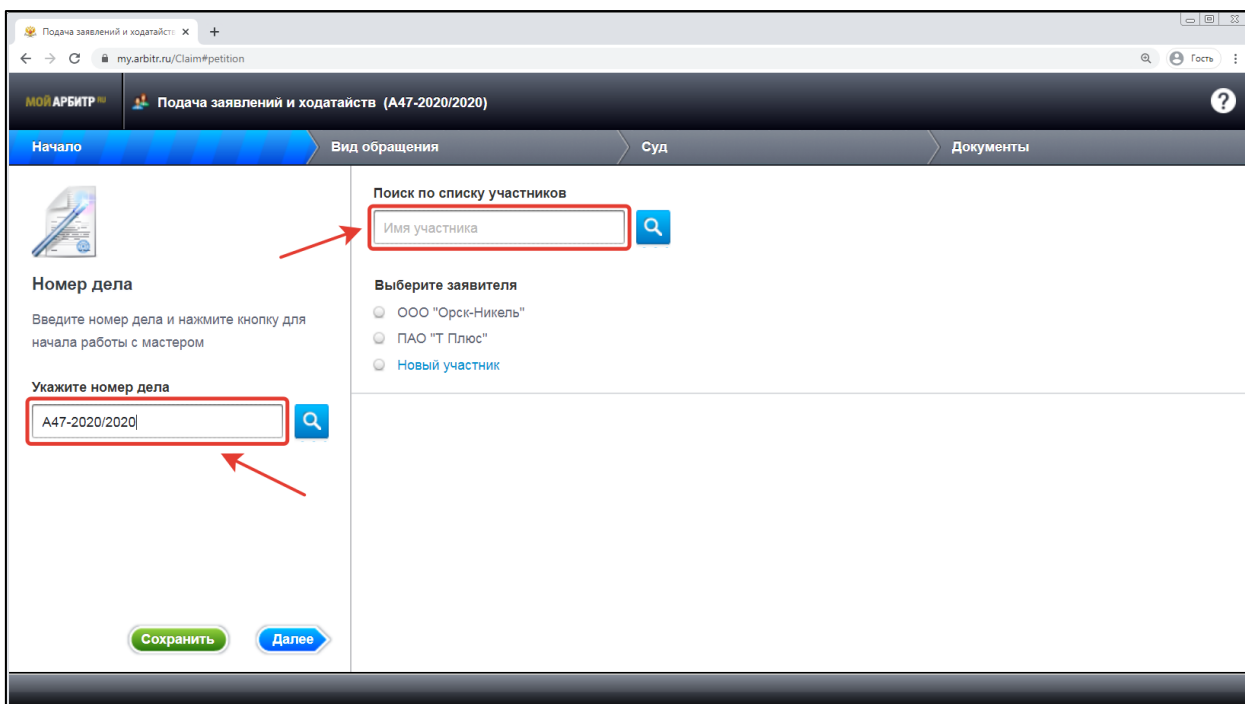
Подача заявлений и ходатайств ×
+
my.arbitr.ru/Claim#petition
Гость
МОЙ АРБИТР
Подача заявлений и ходатайств (А47-2020/2020)
?
Начало
Вид обращения
Суд
Документы

Номер дела
Введите номер дела и нажмите кнопку для начала работы с мастером
Укажите номер дела
А47-2020/2020

Поиск по списку участников
Имя участника
Выберите заявителя
ООО "Орск-Никель"
ПАО "Т Плюс"
Новый участник

Сохранить
Далее